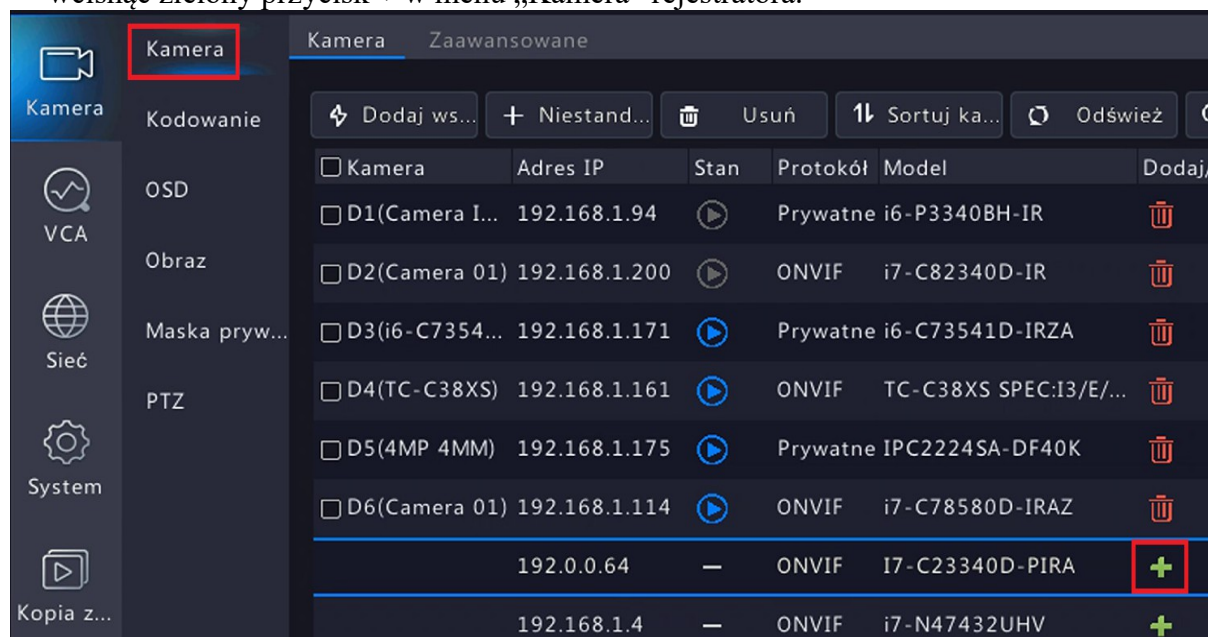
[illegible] zielony przycisk + w menu „Kamera" rejestratora.

Kamera
VCA
Sieć
System
Kopia z...

Kamera
Kodowanie
OSD
Obraz
Maska pryw...
PTZ

Kamera Zaawansowane

Dodaj ws... + Niestand... Usuń Sortuj ka... Odśwież

| Kamera | Adres IP | Stan | Protokół | Model | Dodaj/ |
|---|---|---|---|---|---|
| D1(Camera I... | 192.168.1.94 | | Prywatne | i6-P3340BH-IR | |
| D2(Camera 01) | 192.168.1.200 | | ONVIF | i7-C82340D-IR | |
| D3(i6-C7354... | 192.168.1.171 | | Prywatne | i6-C73541D-IRZA | |
| D4(TC-C38XS) | 192.168.1.161 | | ONVIF | TC-C38XS SPEC:I3/E/... | |
| D5(4MP 4MM) | 192.168.1.175 | | Prywatne | IPC2224SA-DF40K | |
| D6(Camera 01) | 192.168.1.114 | | ONVIF | i7-C78580D-IRAZ | |
| | 192.0.0.64 | — | ONVIF | I7-C23340D-PIRA | + |
| | 192.168.1.4 | — | ONVIF | i7-N47432UHV | + |